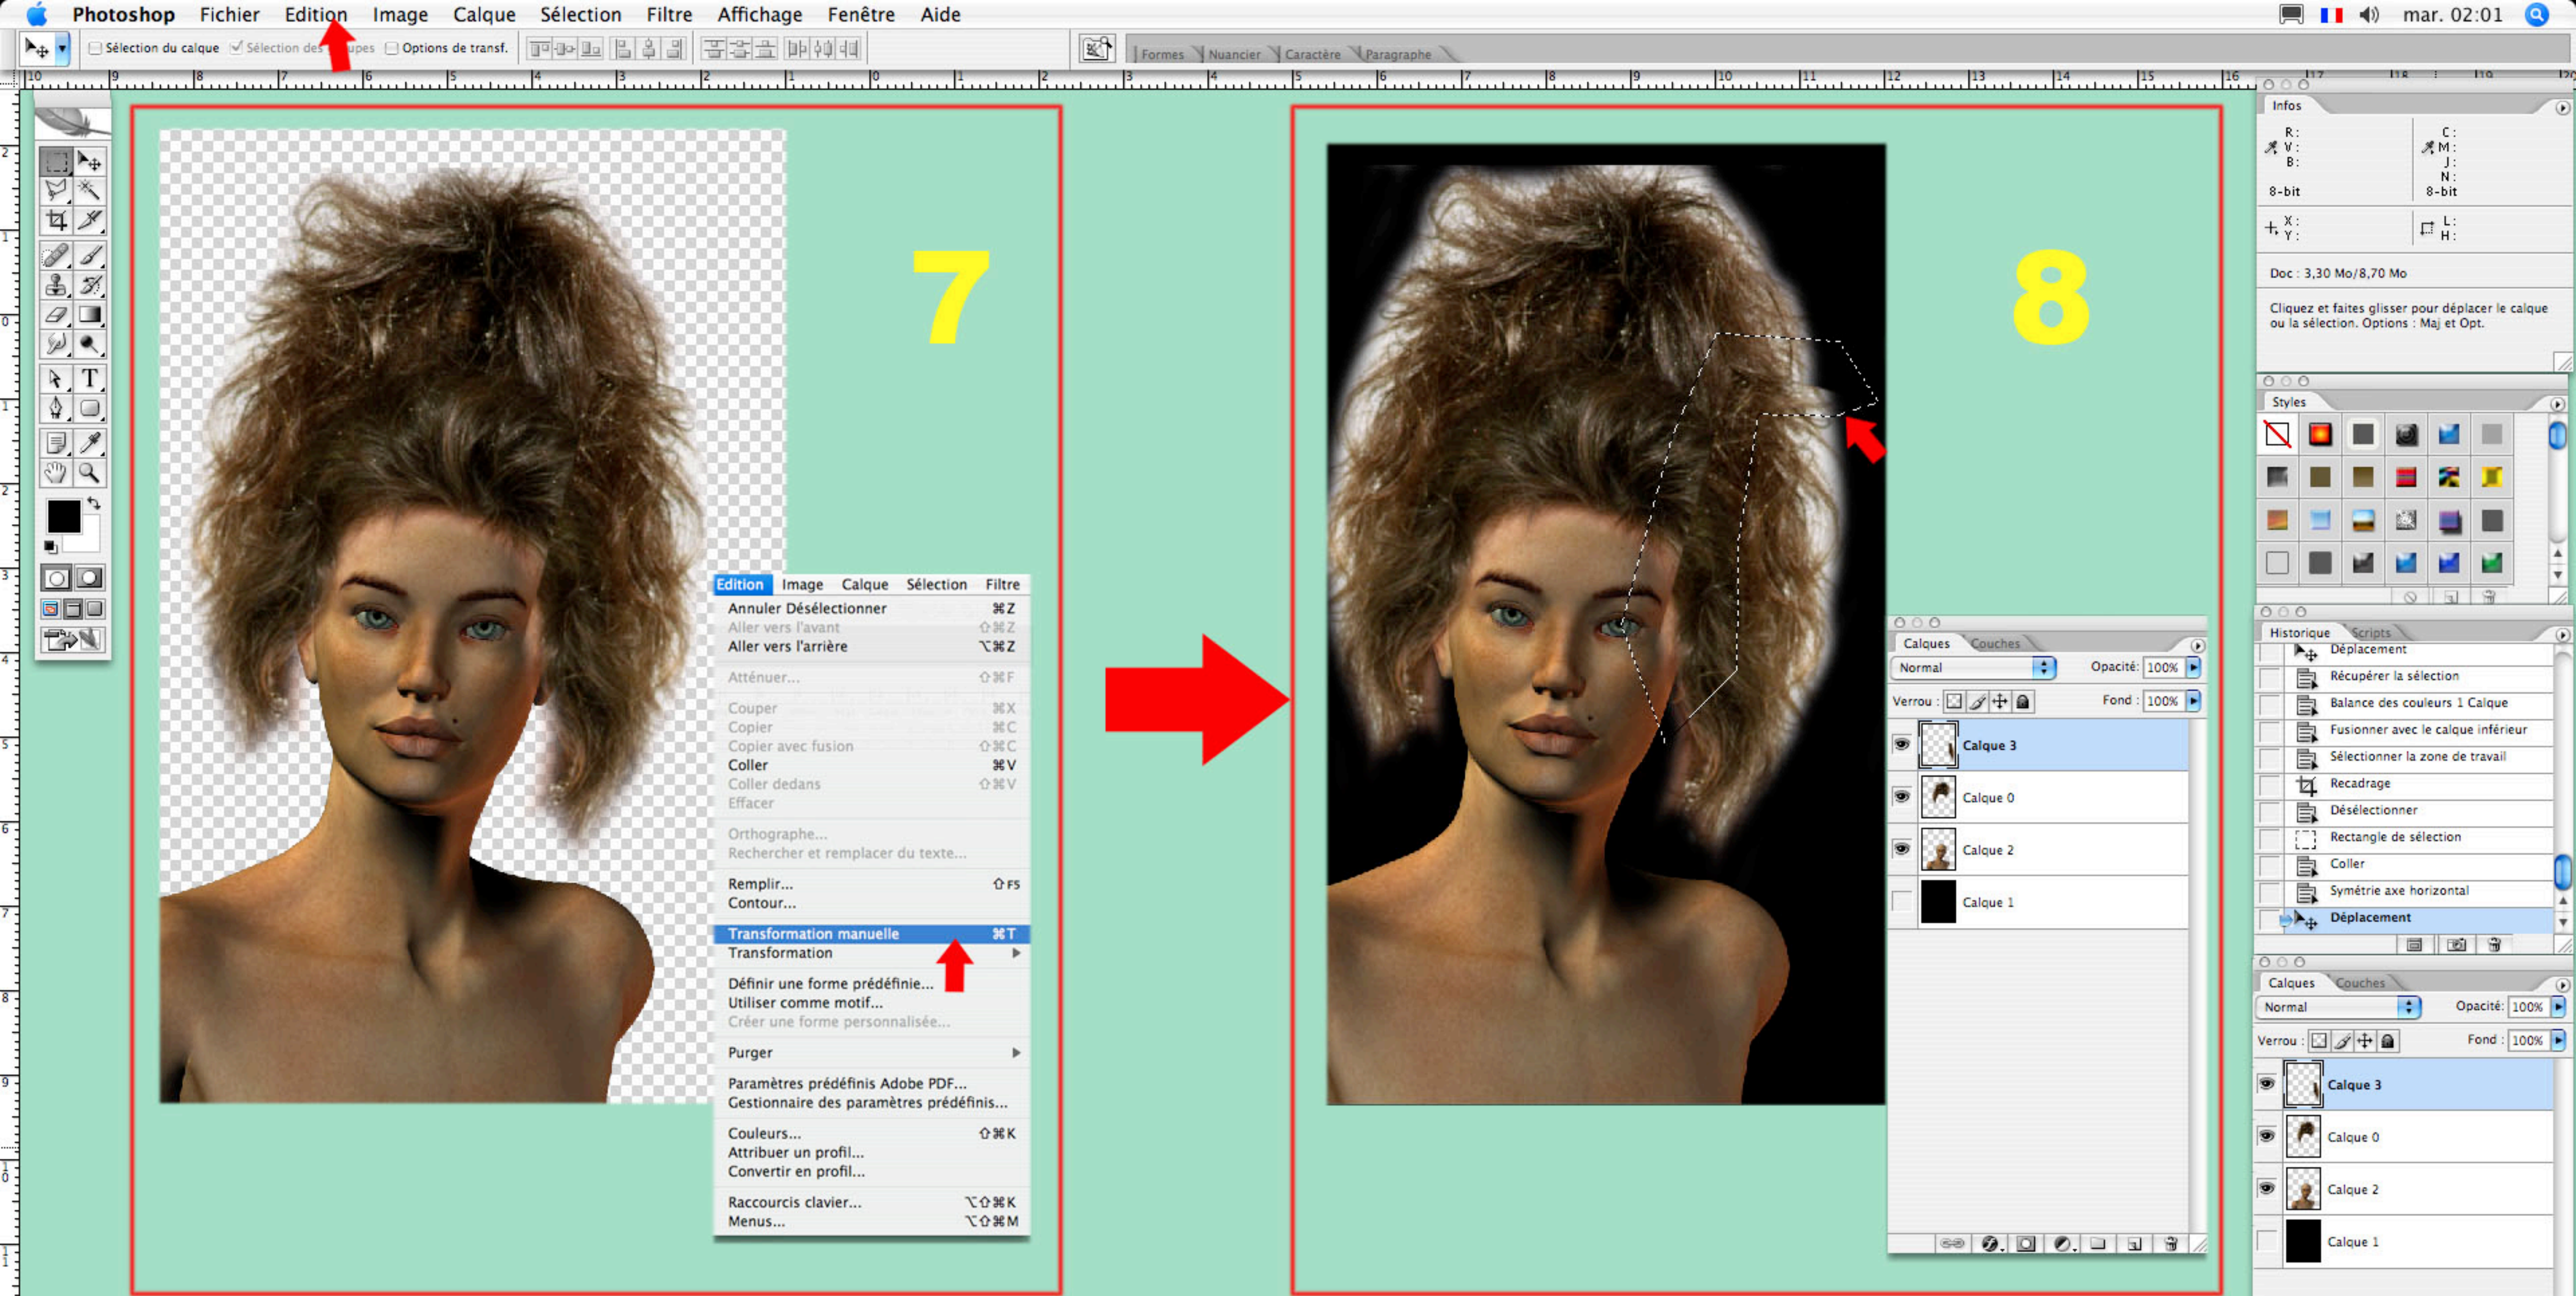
Photoshop Fichier Edition Image Calque Sélection Filtre Affichage Fenêtre Aide

mar. 02:01

Sélection du calque Sélection des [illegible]upes Options de transf.

Formes Nuancier Caractère Paragraphe

7

Edition Image Calque Sélection Filtre
Annuler Désélectionner ⌘Z
Aller vers l'avant ⇧⌘Z
Aller vers l'arrière ⌥⌘Z
Atténuer... ⇧⌘F
Couper ⌘X
Copier ⌘C
Copier avec fusion ⇧⌘C
Coller ⌘V
Coller dedans ⇧⌘V
Effacer
Orthographe...
Rechercher et remplacer du texte...
Remplir... ⇧F5
Contour...
Transformation manuelle ⌘T
Transformation
Définir une forme prédéfinie...
Utiliser comme motif...
Créer une forme personnalisée...
Purger
Paramètres prédéfinis Adobe PDF...
Gestionnaire des paramètres prédéfinis...
Couleurs... ⇧⌘K
Attribuer un profil...
Convertir en profil...
Raccourcis clavier... ⌥⇧⌘K
Menus... ⌥⇧⌘M

8

Calques Couches
Normal Opacité: 100%
Verrou : Fond : 100%
Calque 3
Calque 0
Calque 2
Calque 1

Infos
R: V: B: 8-bit
C: M: J: N: 8-bit
X: Y:
L: H:
Doc : 3,30 Mo/8,70 Mo
Cliquez et faites glisser pour déplacer le calque ou la sélection. Options : Maj et Opt.

Styles

Historique Scripts
Déplacement
Récupérer la sélection
Balance des couleurs 1 Calque
Fusionner avec le calque inférieur
Sélectionner la zone de travail
Recadrage
Désélectionner
Rectangle de sélection
Coller
Symétrie axe horizontal
Déplacement

Calques Couches
Normal Opacité: 100%
Verrou : Fond : 100%
Calque 3
Calque 0
Calque 2
Calque 1